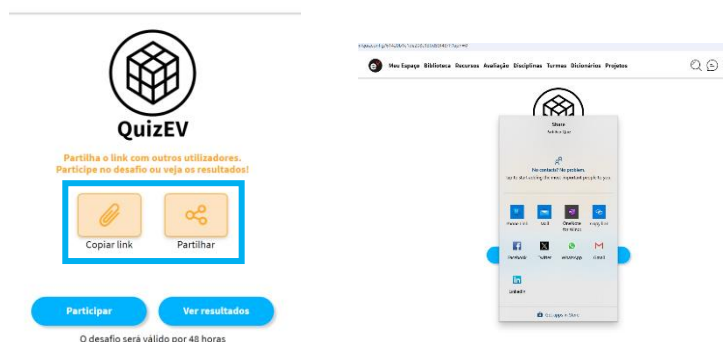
QuizEV

Partilha o link com outros utilizadores.
Participe no desafio ou veja os resultados!

Copiar link

Partilhar

Participar

Ver resultados

O desafio será válido por 48 horas

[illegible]

Meu Espaço Biblioteca Recursos Avaliação Disciplinas Turmas Dicionários Projetos

Share
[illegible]

No contacts? No problem.
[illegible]

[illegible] Mail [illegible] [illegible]

Facebook Twitter WhatsApp Gmail

LinkedIn

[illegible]